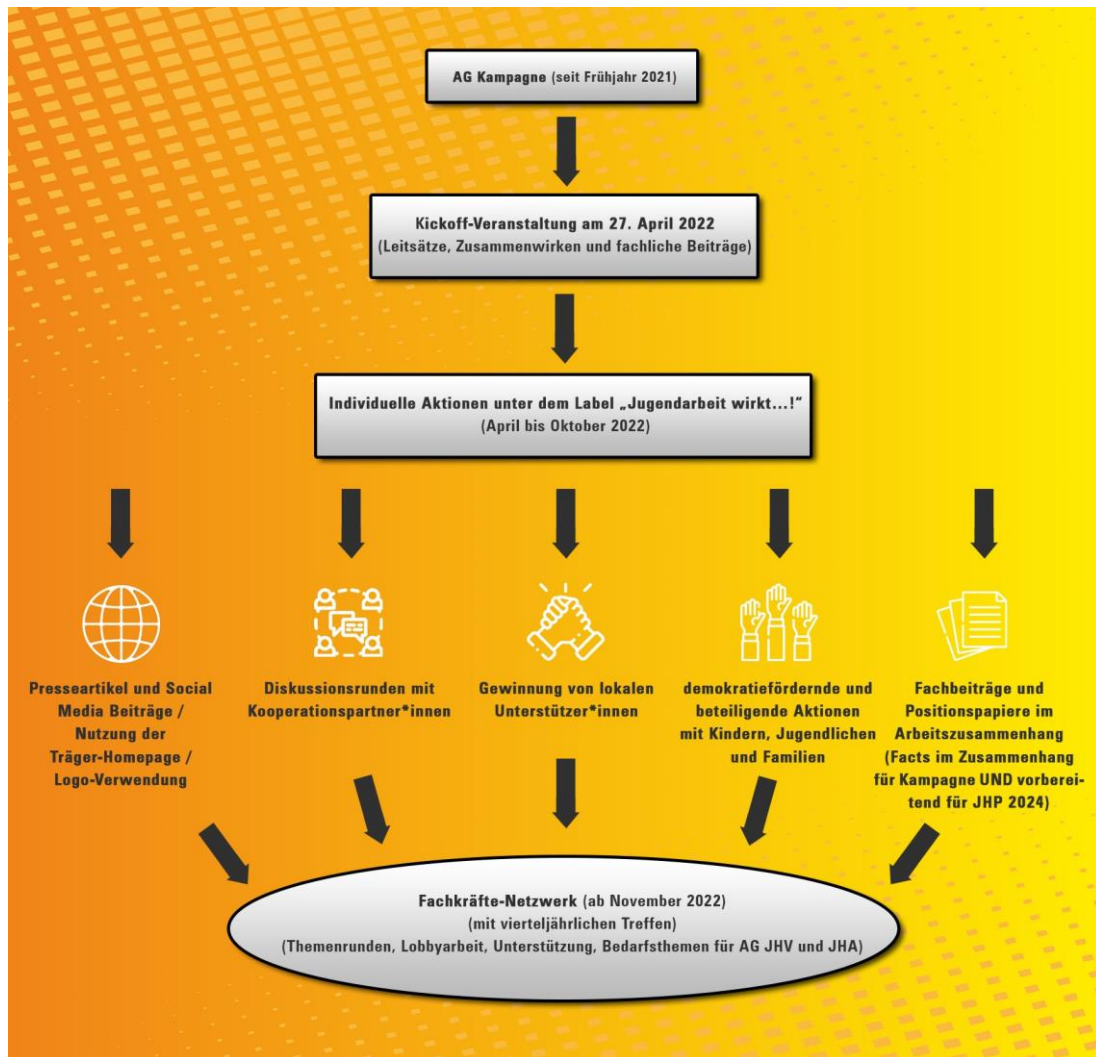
AG Kampagne (seit Frühjahr 2021)

Kickoff-Veranstaltung am 27. April 2022
(Leitsätze, Zusammenwirken und fachliche Beiträge)

Individuelle Aktionen unter dem Label „Jugendarbeit wirkt…!“
(April bis Oktober 2022)

Presseartikel und Social Media Beiträge / Nutzung der Träger-Homepage / Logo-Verwendung

Diskussionsrunden mit Kooperationspartner*innen

Gewinnung von lokalen Unterstützer*innen

demokratiefördernde und beteiligende Aktionen mit Kindern, Jugendlichen und Familien

Fachbeiträge und Positionspapiere im Arbeitszusammenhang (Facts im Zusammenhang für Kampagne UND vorbereitend für JHP 2024)

Fachkräfte-Netzwerk (ab November 2022)
(mit vierteljährlichen Treffen)
(Themenrunden, Lobbyarbeit, Unterstützung, Bedarfsthemen für AG JHV und JHA)